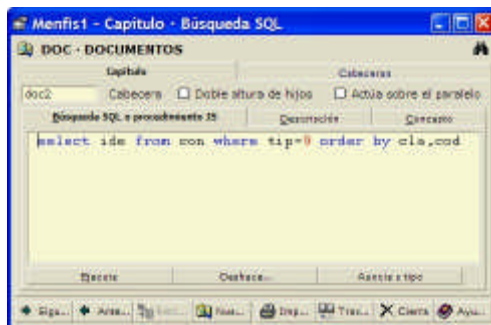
Menfis1 - Capitulo - Búsqueda SQL

DOC - DOCUMENTOS

Capítulo

Cabeceras

doc2

Cabecera

Doble altura de hijos

Actúa sobre el paralelo

Búsqueda SQL o procedimiento JS

Descripción

Concepto

select ide from con where tip=0 order by cla,cod

Hacerlo

Deshace...

Asocia a tipo

Sigu...

Ante...

Edi...

Nue...

Imp...

Trac...

Cierra

Ayu...